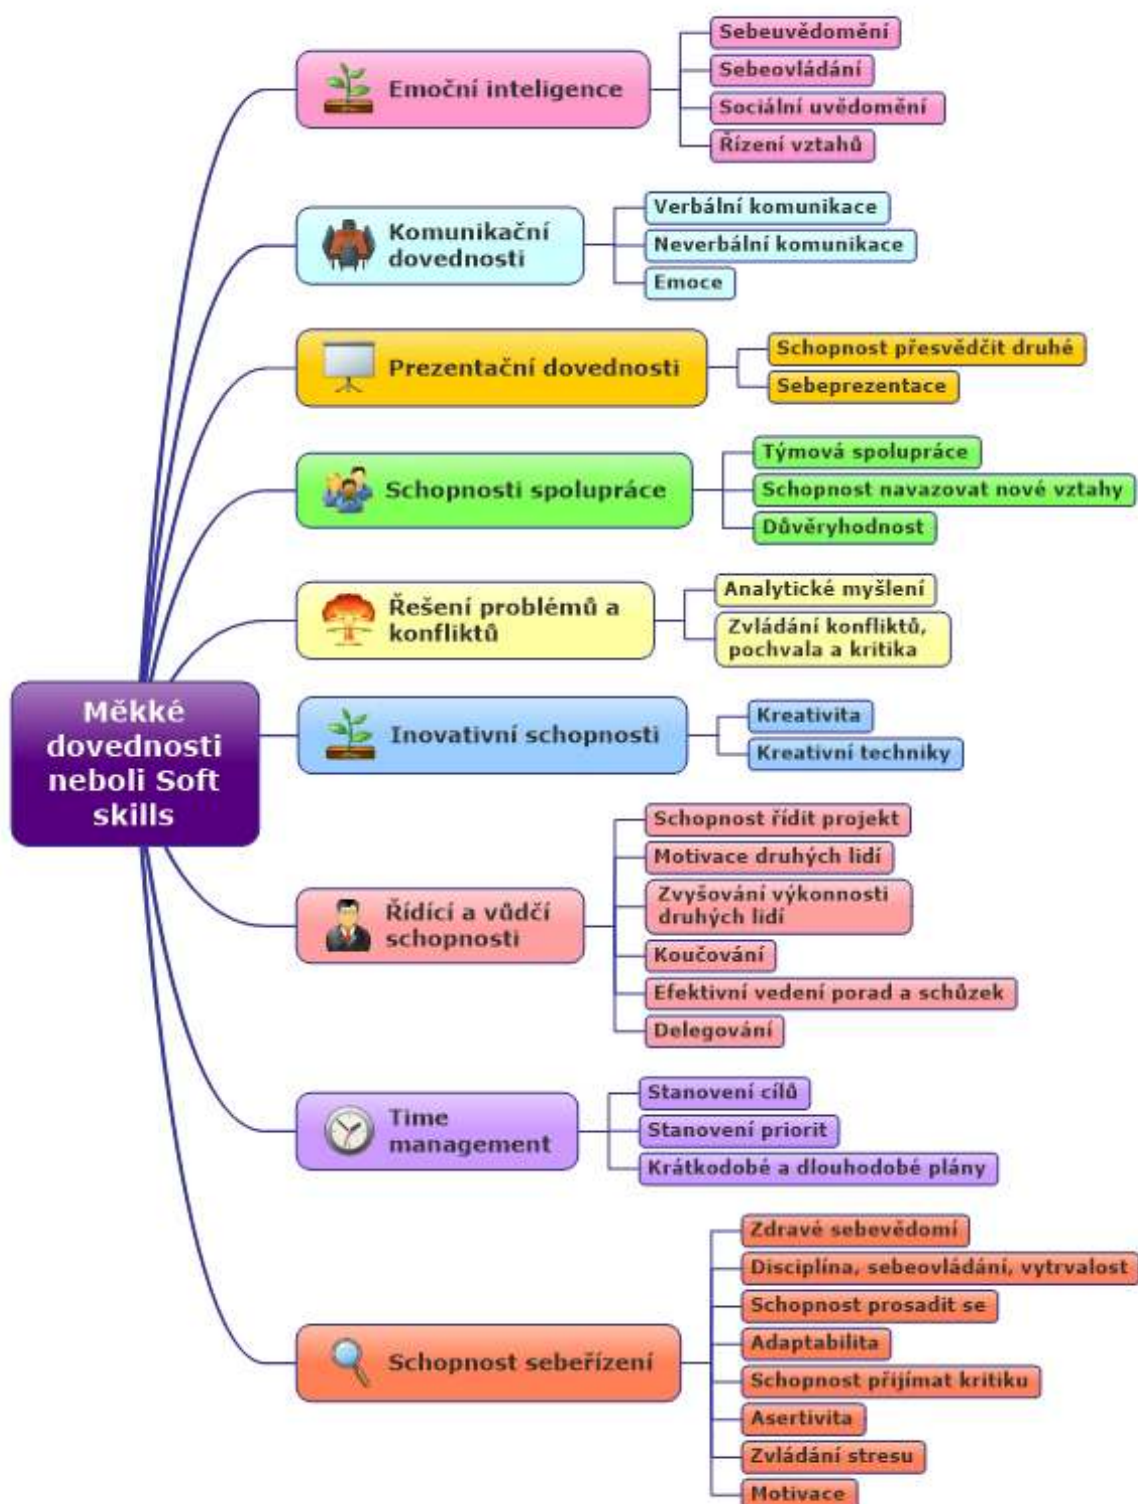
Měkké dovednosti neboli Soft skills

Emoční inteligence
Sebeuvědomění
Sebeovládání
Sociální uvědomění
Řízení vztahů

Komunikační dovednosti
Verbální komunikace
Neverbální komunikace
Emoce

Prezentační dovednosti
Schopnost přesvědčit druhé
Sebeprezentace

Schopnosti spolupráce
Týmová spolupráce
Schopnost navazovat nové vztahy
Důvěryhodnost

Řešení problémů a konfliktů
Analytické myšlení
Zvládání konfliktů, pochvala a kritika

Inovativní schopnosti
Kreativita
Kreativní techniky

Řídící a vůdčí schopnosti
Schopnost řídit projekt
Motivace druhých lidí
Zvyšování výkonnosti druhých lidí
Koučování
Efektivní vedení porad a schůzek
Delegování

Time management
Stanovení cílů
Stanovení priorit
Krátkodobé a dlouhodobé plány

Schopnost sebeřízení
Zdravé sebevědomí
Disciplína, sebeovládání, vytrvalost
Schopnost prosadit se
Adaptabilita
Schopnost přijímat kritiku
Asertivita
Zvládání stresu
Motivace